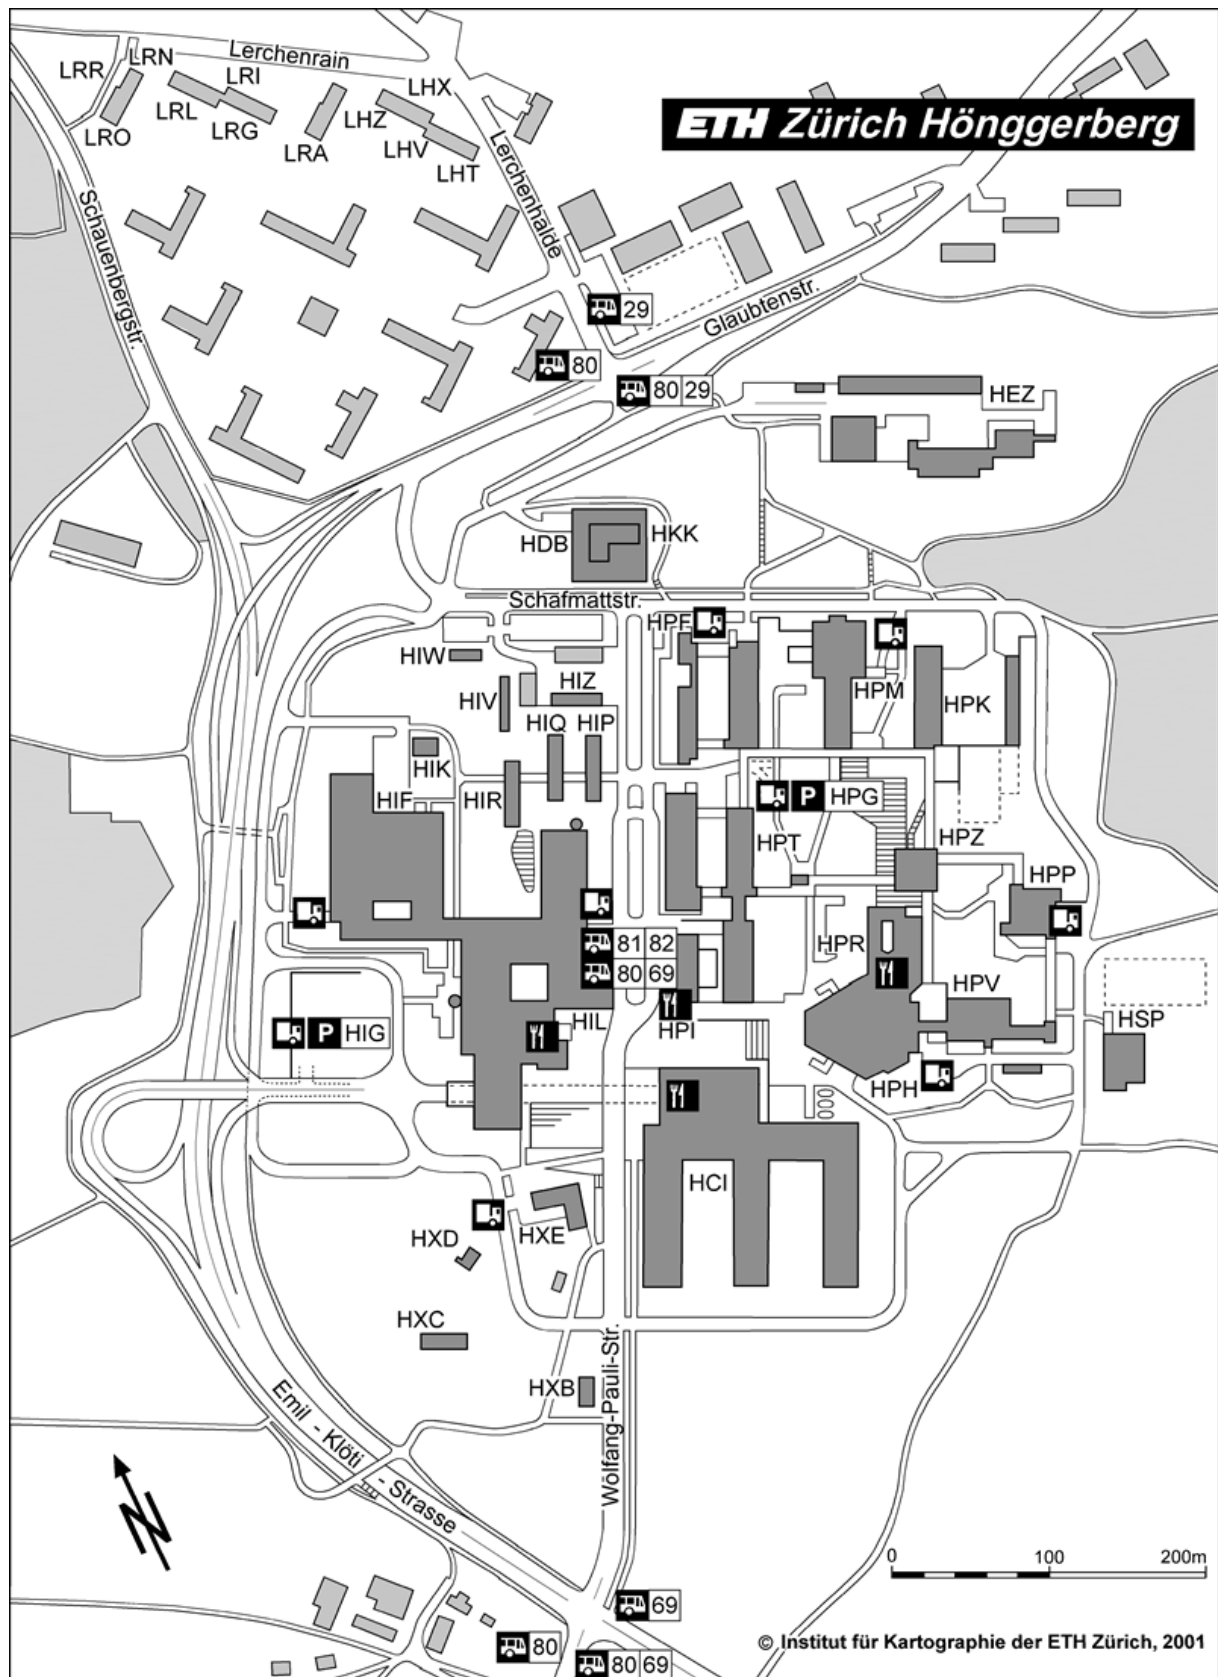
ETH Zürich Hönggerberg

Lerchenrain
LRR
LRN
LRI
LRL
LRG
LRO
LRA
LHZ
LHX
LHV
LHT
Lerchenhalde
Schauenbergstr.
29
Glaubtenstr.
80
80 29
HEZ
HDB
HKK
Schafmattstr.
HPF
HIW
HPM
HPK
HIZ
HIV
HIQ
HIP
HIK
HIF
HIR
P
HPG
HPT
HPZ
HPP
HPR
81 82
80 69
HPV
HSP
P
HIG
HIL
HPI
HPH
HCI
HXD
HXE
HXC
HXB
Wolfgang-Pauli-Str.
Emil - Klöti - Strasse
N
0
100
200m
69
80
80 69
© Institut für Kartographie der ETH Zürich, 2001